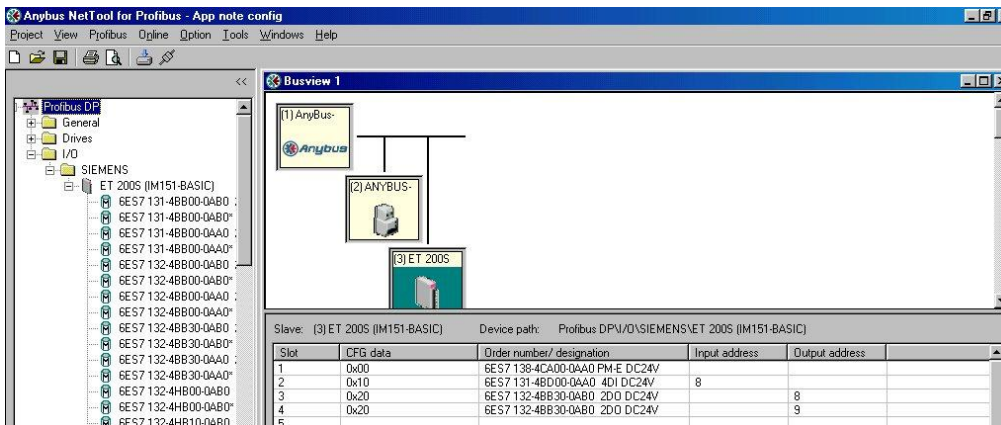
Anybus NetTool for Profibus - App note config

Project View Profibus Online Option Tools Windows Help

<<

Profibus DP
General
Drives
I/O
SIEMENS
ET 200S (IM151-BASIC)
6ES7 131-4BB00-0AB0 :
6ES7 131-4BB00-0AB0*
6ES7 131-4BB00-0AA0 :
6ES7 131-4BB00-0AA0*
6ES7 132-4BB00-0AB0 :
6ES7 132-4BB00-0AB0*
6ES7 132-4BB00-0AA0 :
6ES7 132-4BB00-0AA0*
6ES7 132-4BB30-0AB0 :
6ES7 132-4BB30-0AB0*
6ES7 132-4BB30-0AA0 :
6ES7 132-4BB30-0AA0*
6ES7 132-4HB00-0AB0
6ES7 132-4HB00-0AB0*
6ES7 132-4HB10-0AB0

Busview 1

(1) AnyBus-
Anybus
(2) ANYBUS-
(3) ET 200S

Slave: (3) ET 200S (IM151-BASIC) Device path: Profibus DP\I/O\SIEMENS\ET 200S (IM151-BASIC)

| Slot | CFG data | Order number/ designation | Input address | Output address |
|---|---|---|---|---|
| 1 | 0x00 | 6ES7 138-4CA00-0AA0 PM-E DC24V | | |
| 2 | 0x10 | 6ES7 131-4BD00-0AA0 4DI DC24V | 8 | |
| 3 | 0x20 | 6ES7 132-4BB30-0AB0 2DO DC24V | | 8 |
| 4 | 0x20 | 6ES7 132-4BB30-0AB0 2DO DC24V | | 9 |
| 5 | | | | |